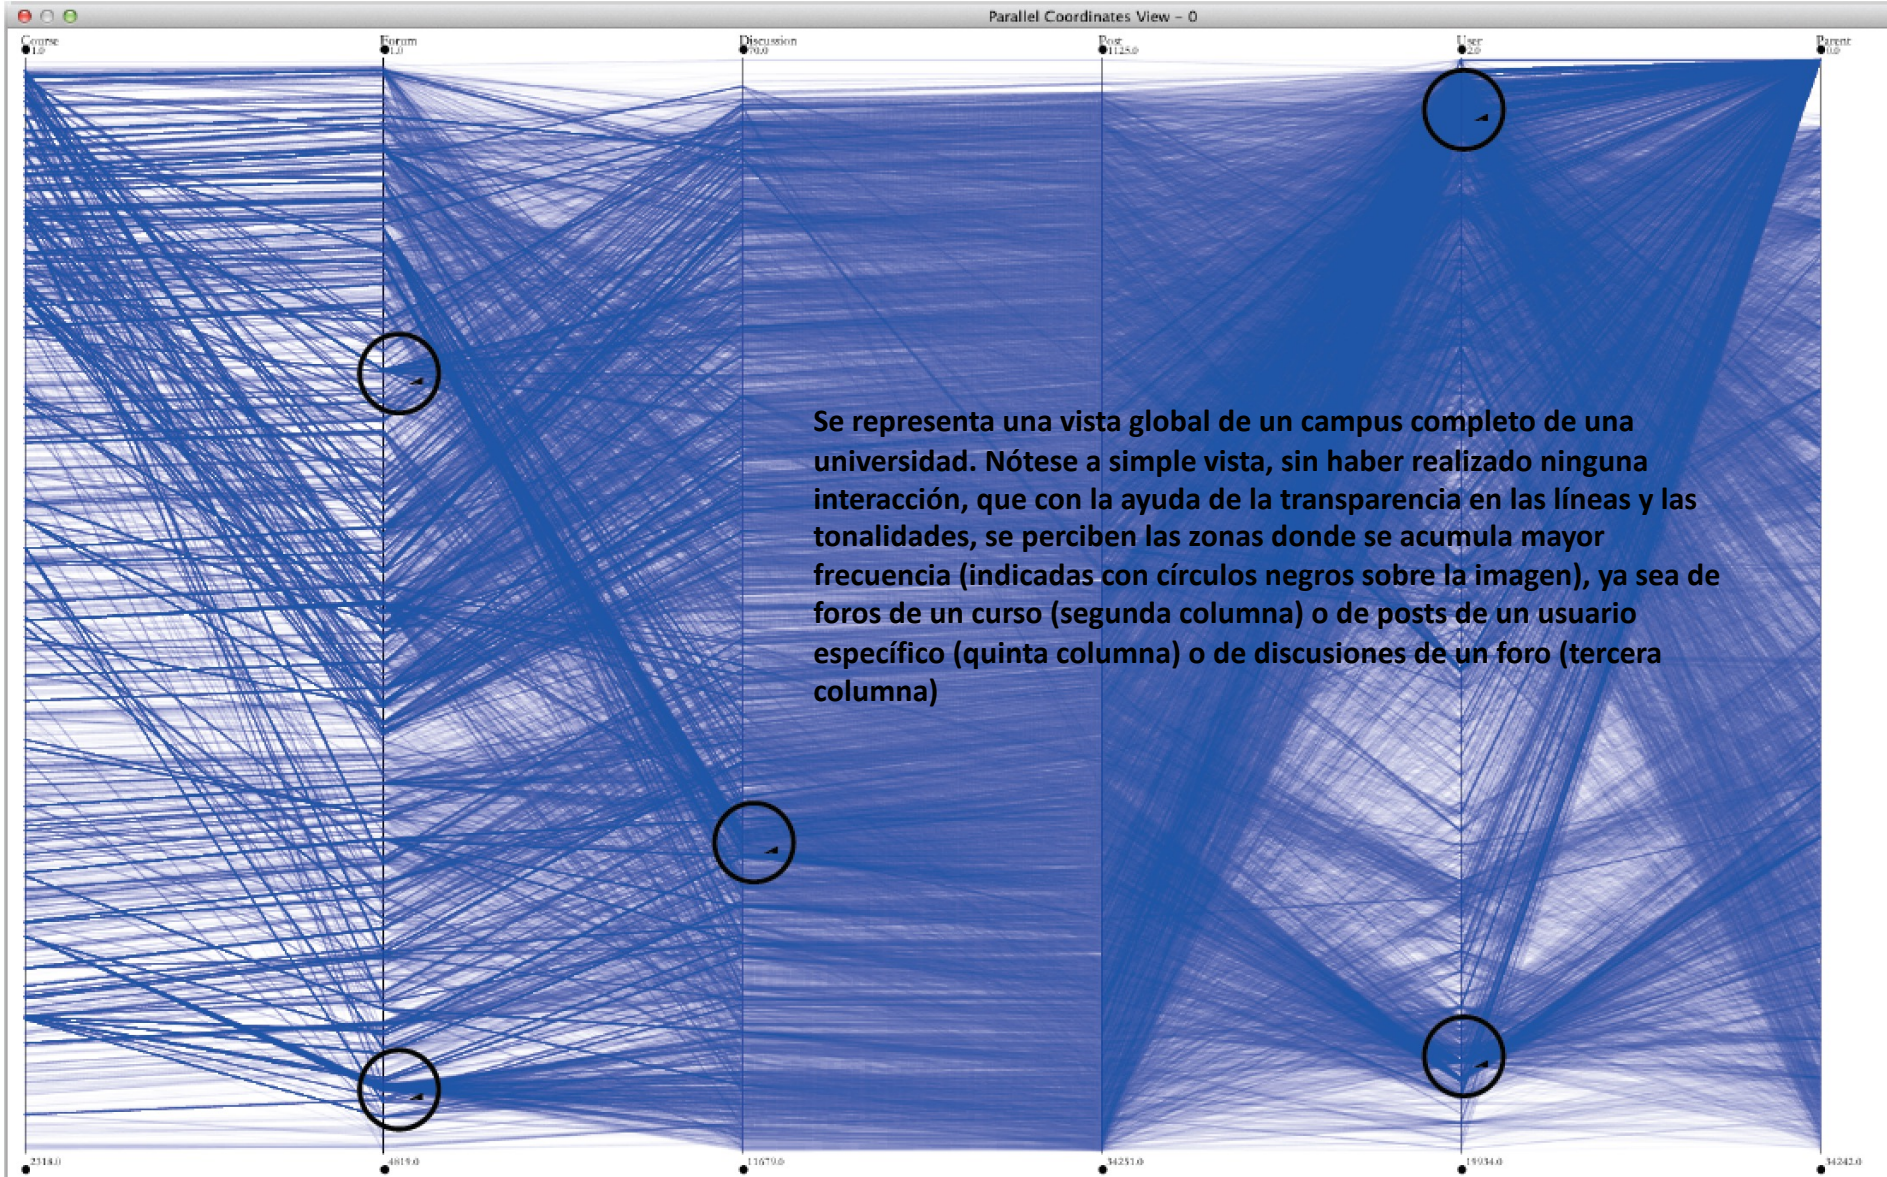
Parallel Coordinates View - 0

Course
1.0

Forum
1.0

Discussion
70.0

Post
1125.0

User
2.0

Parent
0.0

Se representa una vista global de un campus completo de una universidad. Nótese a simple vista, sin haber realizado ninguna interacción, que con la ayuda de la transparencia en las líneas y las tonalidades, se perciben las zonas donde se acumula mayor frecuencia (indicadas con círculos negros sobre la imagen), ya sea de foros de un curso (segunda columna) o de posts de un usuario específico (quinta columna) o de discusiones de un foro (tercera columna)

2314.0

4819.0

11679.0

34251.0

19934.0

34242.0